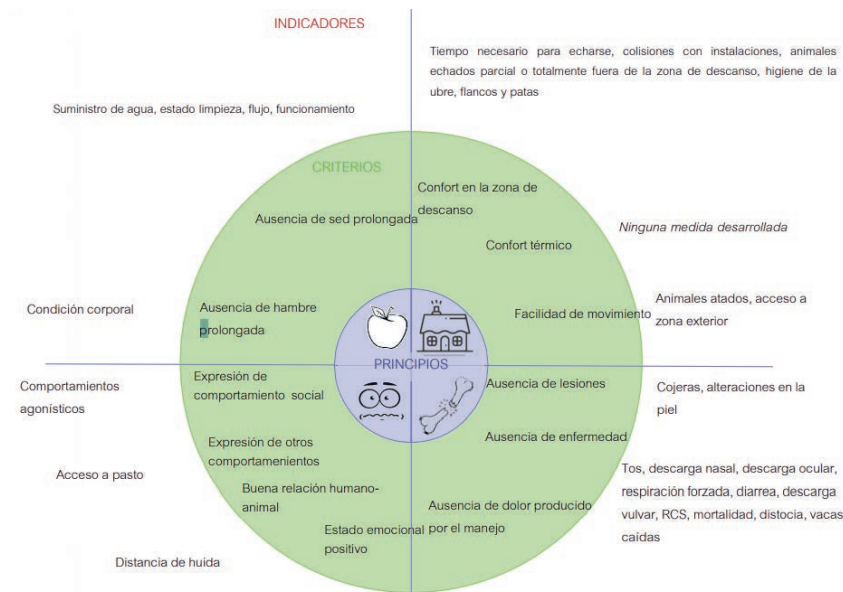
INDICADORES

Tiempo necesario para echarse, colisiones con instalaciones, animales echados parcial o totalmente fuera de la zona de descanso, higiene de la ubre, flancos y patas

Suministro de agua, estado limpieza, flujo, funcionamiento

CRITERIOS

Confort en la zona de descanso

Ausencia de sed prolongada

Confort térmico

Ninguna medida desarrollada

Condición corporal

Ausencia de hambre prolongada

Facilidad de movimiento

Animales atados, acceso a zona exterior

PRINCIPIOS

Comportamientos agonísticos

Expresión de comportamiento social

Ausencia de lesiones

Cojeras, alteraciones en la piel

Expresión de otros comportamenientos

Ausencia de enfermedad

Acceso a pasto

Buena relación humano-animal

Tos, descarga nasal, descarga ocular, respiración forzada, diarrea, descarga vulvar, RCS, mortalidad, distocia, vacas caídas

Ausencia de dolor producido por el manejo

Estado emocional positivo

Distancia de huida